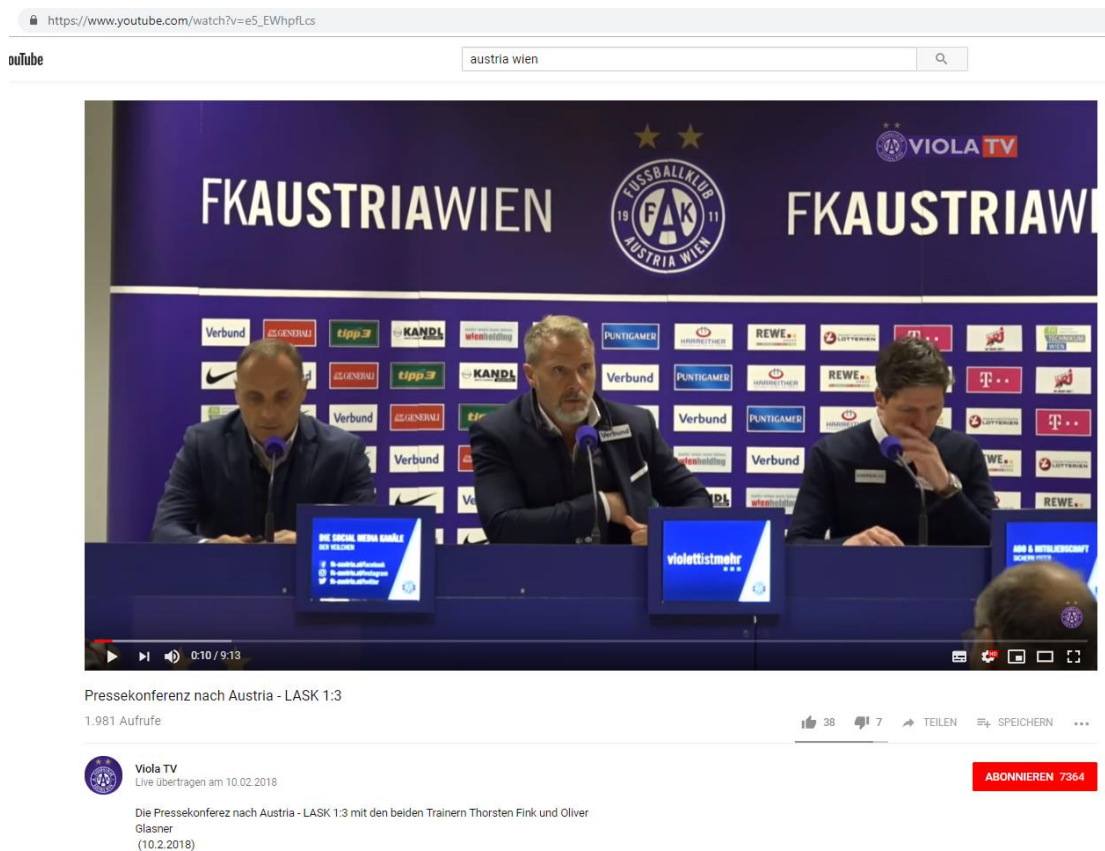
https://www.youtube.com/watch?v=e5_EWhpfLcs

ouTube

austria wien

VIOLA TV

FKAUSTRIAWIEN

FUSSBALLKLUB 19 FAK 11 AUSTRIA WIEN

FKAUSTRIAWI

Verbund GENERALI tipp3 KANDL wienholding PUNTIGAMER HARREITHER REWE LOTTERIEN T

DIE SOCIAL MEDIA KANÄLE DER VEILCHEN

violettistmehr

ABO & MITGLIEDSCHAFT

0:10 / 9:13

Pressekonferenz nach Austria - LASK 1:3

1.981 Aufrufe

38 7 TEILEN SPEICHERN

Viola TV
Live übertragen am 10.02.2018

ABONNIEREN 7364

Die Pressekonferez nach Austria - LASK 1:3 mit den beiden Trainern Thorsten Fink und Oliver Glasner
(10.2.2018)